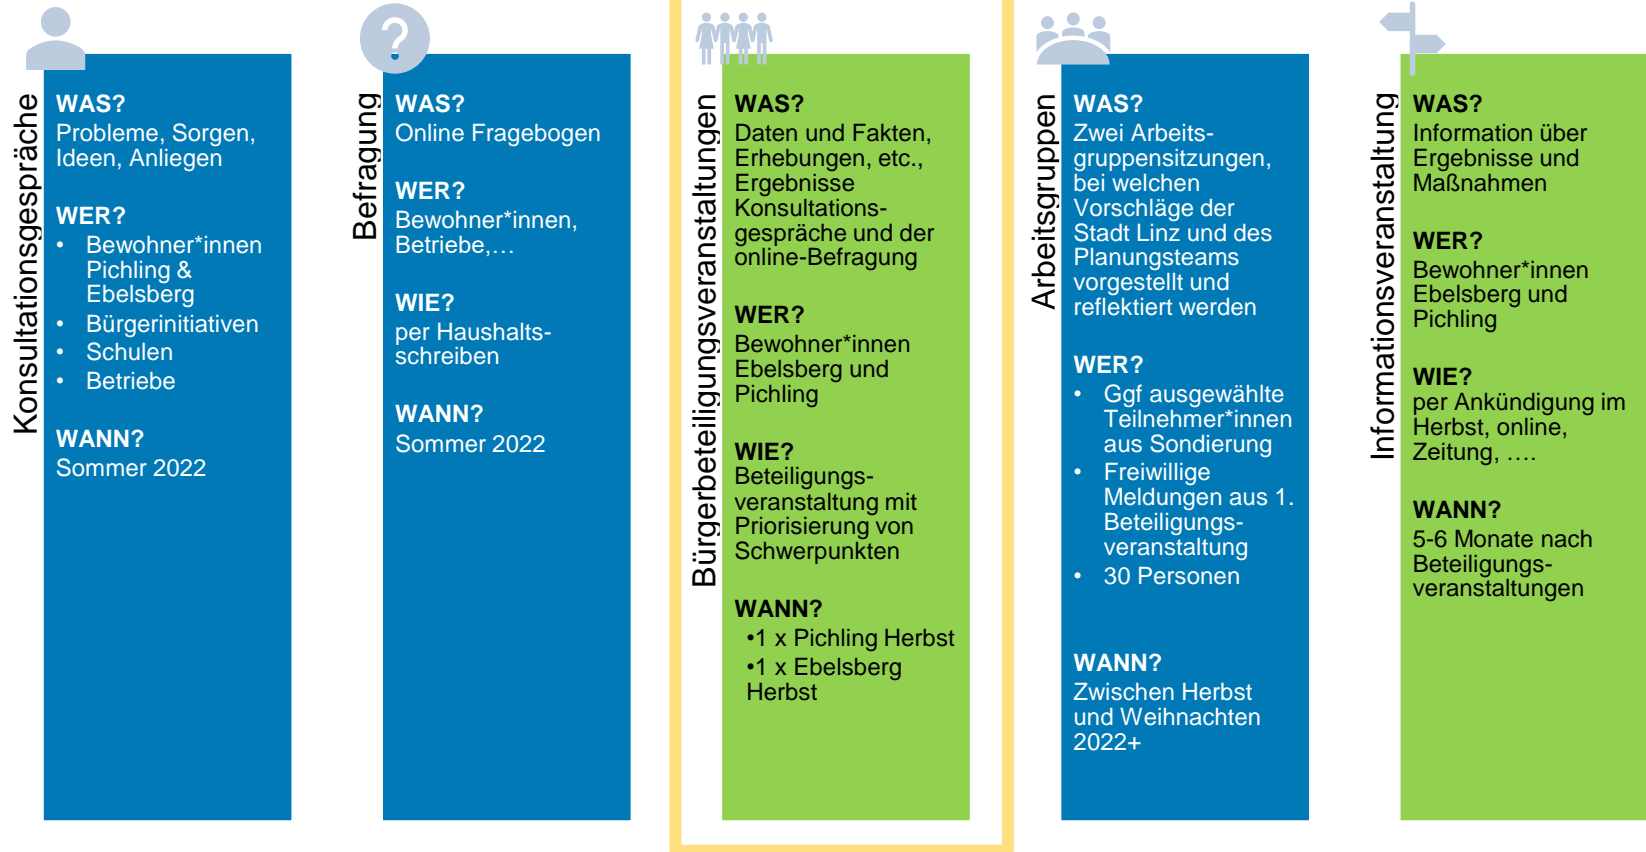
Konsultationsgespräche

WAS?
Probleme, Sorgen, Ideen, Anliegen

WER?
- Bewohner*innen Pichling & Ebelsberg
- Bürgerinitiativen
- Schulen
- Betriebe

WANN?
Sommer 2022

?

Befragung

WAS?
Online Fragebogen

WER?
Bewohner*innen, Betriebe,…

WIE?
per Haushaltsschreiben

WANN?
Sommer 2022

Bürgerbeteiligungsveranstaltungen

WAS?
Daten und Fakten, Erhebungen, etc., Ergebnisse Konsultationsgespräche und der online-Befragung

WER?
Bewohner*innen Ebelsberg und Pichling

WIE?
Beteiligungsveranstaltung mit Priorisierung von Schwerpunkten

WANN?
•1 x Pichling Herbst
•1 x Ebelsberg Herbst

Arbeitsgruppen

WAS?
Zwei Arbeitsgruppensitzungen, bei welchen Vorschläge der Stadt Linz und des Planungsteams vorgestellt und reflektiert werden

WER?
- Ggf ausgewählte Teilnehmer*innen aus Sondierung
- Freiwillige Meldungen aus 1. Beteiligungsveranstaltung
- 30 Personen

WANN?
Zwischen Herbst und Weihnachten 2022+

Informationsveranstaltung

WAS?
Information über Ergebnisse und Maßnahmen

WER?
Bewohner*innen Ebelsberg und Pichling

WIE?
per Ankündigung im Herbst, online, Zeitung, ….

WANN?
5-6 Monate nach Beteiligungsveranstaltungen